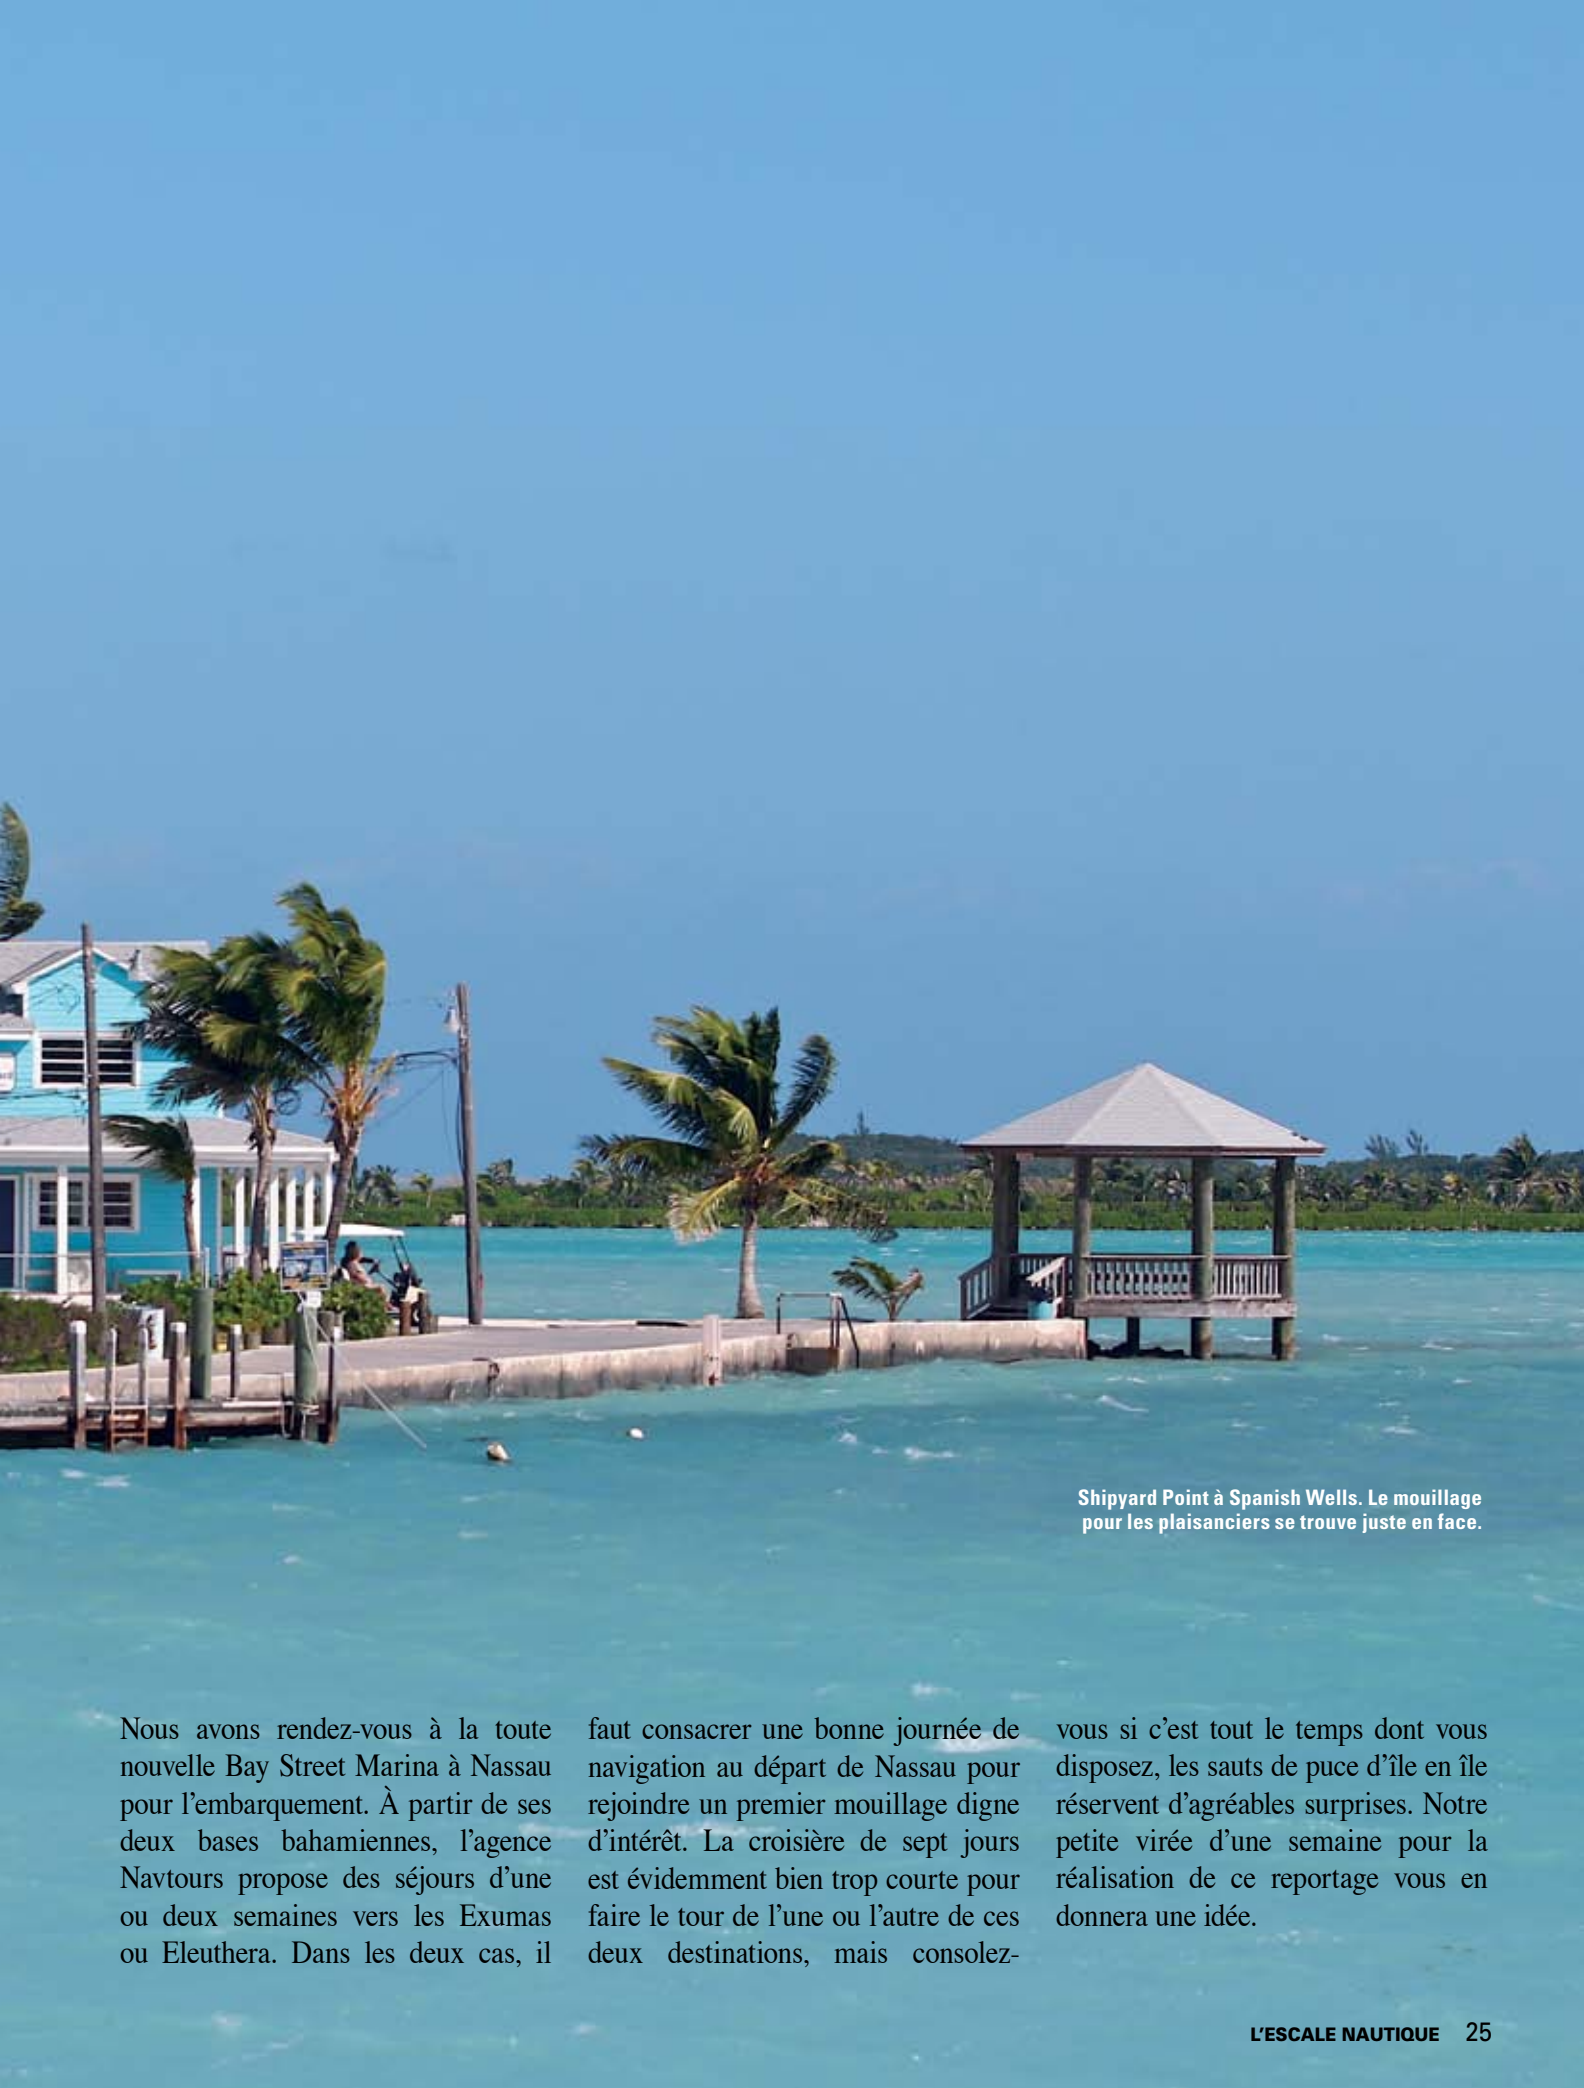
Shipyard Point à Spanish Wells. Le mouillage pour les plaisanciers se trouve juste en face.

Nous avons rendez-vous à la toute nouvelle Bay Street Marina à Nassau pour l'embarquement. À partir de ses deux bases bahamiennes, l'agence Navtours propose des séjours d'une ou deux semaines vers les Exumas ou Eleuthera. Dans les deux cas, il faut consacrer une bonne journée de navigation au départ de Nassau pour rejoindre un premier mouillage digne d'intérêt. La croisière de sept jours est évidemment bien trop courte pour faire le tour de l'une ou l'autre de ces deux destinations, mais consolez-vous si c'est tout le temps dont vous disposez, les sauts de puce d'île en île réservent d'agréables surprises. Notre petite virée d'une semaine pour la réalisation de ce reportage vous en donnera une idée.

L'ESCALE NAUTIQUE 25